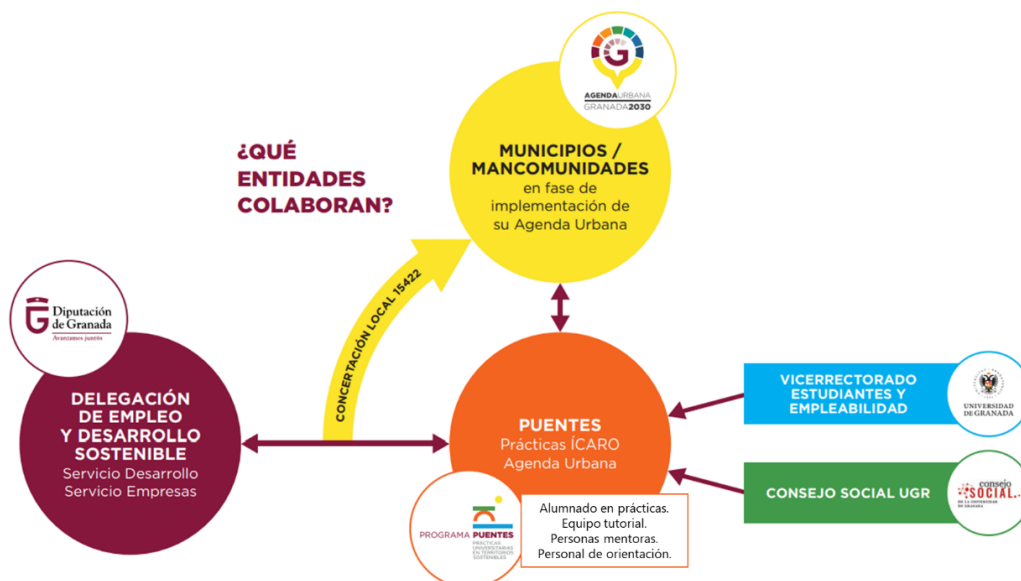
¿QUÉ ENTIDADES COLABORAN?

AGENDA URBANA GRANADA 2030

MUNICIPIOS / MANCOMUNIDADES
en fase de implementación de su Agenda Urbana

CONCERTACIÓN LOCAL 15422

Diputación de Granada
Avanzamos juntos

DELEGACIÓN DE EMPLEO Y DESARROLLO SOSTENIBLE
Servicio Desarrollo
Servicio Empresas

PUENTES
Prácticas ÍCARO
Agenda Urbana

VICERRECTORADO ESTUDIANTES Y EMPLEABILIDAD

UNIVERSIDAD DE GRANADA

CONSEJO SOCIAL UGR

consejo SOCIAL DE LA UNIVERSIDAD DE GRANADA

PROGRAMA PUENTES
PRÁCTICAS UNIVERSITARIAS EN TERRITORIOS SOSTENIBLES

Alumnado en prácticas.
Equipo tutorial.
Personas mentoras.
Personal de orientación.